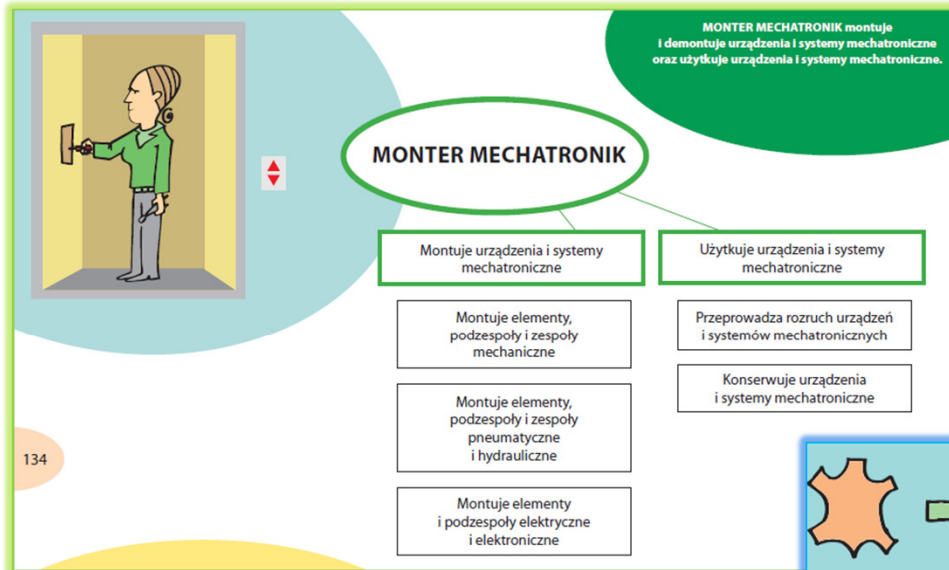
MONTER MECHATRONIK montuje i demontuje urządzenia i systemy mechatroniczne oraz użytkuje urządzenia i systemy mechatroniczne.

MONTER MECHATRONIK

Montuje urządzenia i systemy mechatroniczne

Użytkuje urządzenia i systemy mechatroniczne

Montuje elementy, podzespoły i zespoły mechaniczne

Montuje elementy, podzespoły i zespoły pneumatyczne i hydrauliczne

Montuje elementy i podzespoły elektryczne i elektroniczne

Przeprowadza rozruch urządzeń i systemów mechatronicznych

Konserwuje urządzenia i systemy mechatroniczne

134